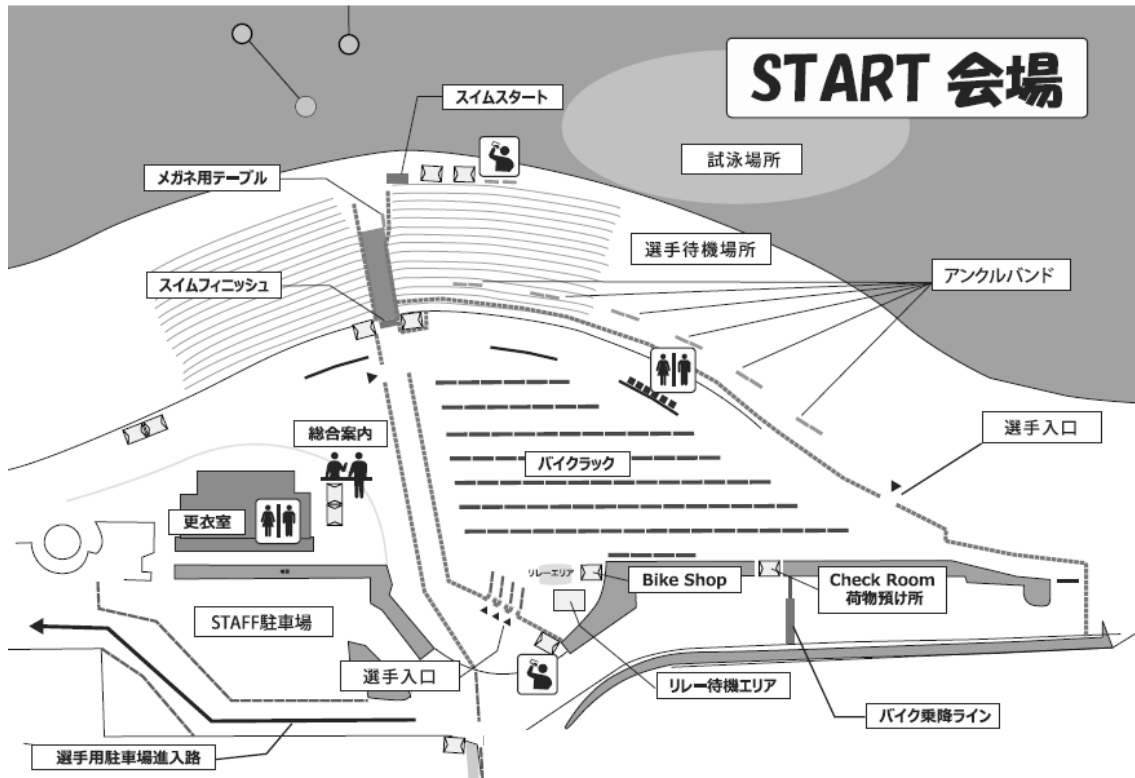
START 会場

スイムスタート

試泳場所

メガネ用テーブル

選手待機場所

スイムフィニッシュ

アンクルバンド

選手入口

総合案内

バイクラック

更衣室

リレーエリア

Bike Shop

Check Room
荷物預け所

STAFF駐車場

選手入口

リレー待機エリア

バイク乗降ライン

選手用駐車場進入路